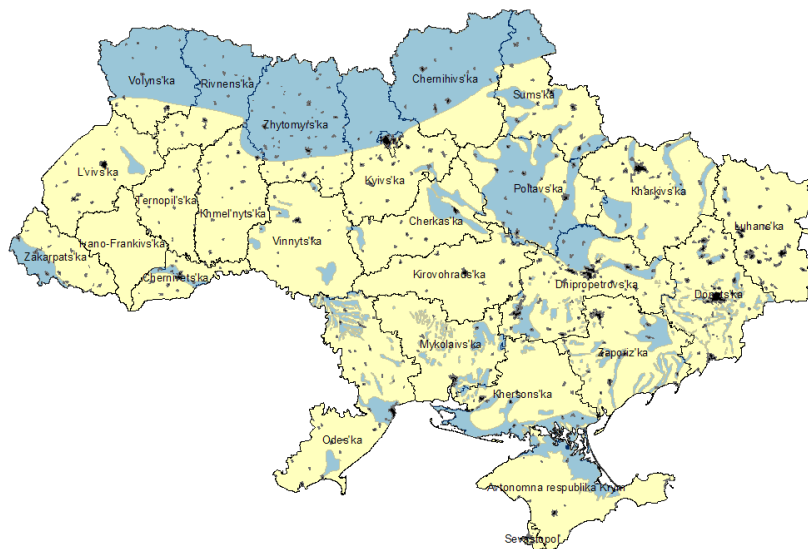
Volyns'ka
Rivnens'ka
Zhytomyrs'ka
Chernihivs'ka
Sums'ka
L'vivs'ka
Ternopil's'ka
Khmel'nyts'ka
Kyivs'ka
Poltavs'ka
Kharkivs'ka
Luhans'ka
Cherkas'ka
Vinnyts'ka
Ivano-Frankivs'ka
Zakarpats'ka
Chernivets'ka
Kirovohrads'ka
Dnipropetrovs'ka
Donets'ka
Mykolaivs'ka
Zaporiz'ka
Khersons'ka
Odes'ka
Avtonomna respublika Krym
Sevastopol